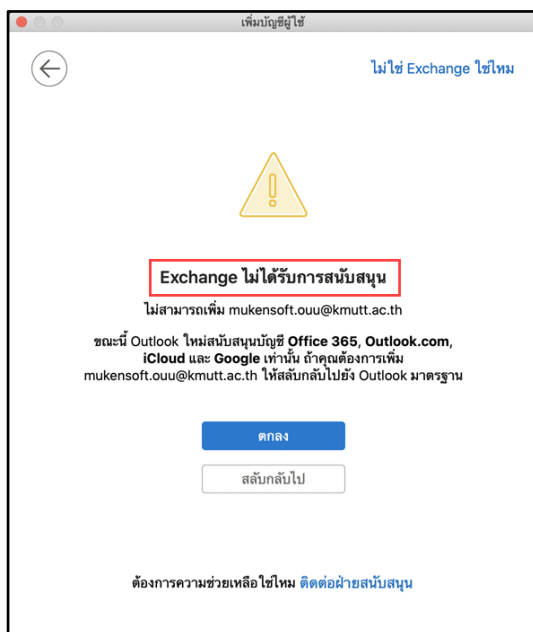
เพิ่มบัญชีผู้ใช้

ไม่ใช่ Exchange ใช่ไหม

Exchange ไม่ได้รับการสนับสนุน

ไม่สามารถเพิ่ม mukensoft.ouu@kmutt.ac.th

ขณะนี้ Outlook ใหม่สนับสนุนบัญชี Office 365, Outlook.com, iCloud และ Google เท่านั้น ถ้าคุณต้องการเพิ่ม mukensoft.ouu@kmutt.ac.th ให้สลับกลับไปยัง Outlook มาตรฐาน

ตกลง

สลับกลับไป

ต้องการความช่วยเหลือใช่ไหม ติดต่อฝ่ายสนับสนุน